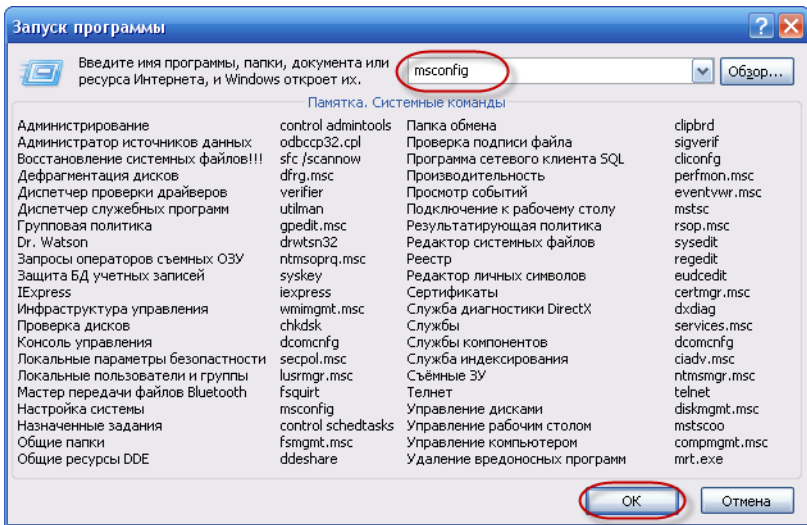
Запуск программы

Введите имя программы, папки, документа или ресурса Интернета, и Windows откроет их.

msconfig

Обзор...

Памятка. Системные команды

| | | | |
|---|---|---|---|
| Администрирование | control admintools | Папка обмена | clipbrd |
| Администратор источников данных | odbccp32.cpl | Проверка подписи файла | sigverif |
| Восстановление системных файлов!!! | sfc /scannow | Программа сетевого клиента SQL | cliconfg |
| Дефрагментация дисков | dfrg.msc | Производительность | perfmon.msc |
| Диспетчер проверки драйверов | verifier | Просмотр событий | eventvwr.msc |
| Диспетчер служебных программ | utilman | Подключение к рабочему столу | mstsc |
| Групповая политика | gpedit.msc | Результатирующая политика | rsop.msc |
| Dr. Watson | drwtsn32 | Редактор системных файлов | sysedit |
| Запросы операторов съемных ОЗУ | ntmsoprq.msc | Реестр | regedit |
| Защита БД учетных записей | syskey | Редактор личных символов | eudcedit |
| IExpress | iexpress | Сертификаты | certmgr.msc |
| Инфраструктура управления | wmimgmt.msc | Служба диагностики DirectX | dxdiag |
| Проверка дисков | chkdsk | Службы | services.msc |
| Консоль управления | dcomcnfg | Службы компонентов | dcomcnfg |
| Локальные параметры безопастности | secpol.msc | Служба индексирования | ciadv.msc |
| Локальные пользователи и группы | lusrmgr.msc | Съёмные ЗУ | ntmsmgr.msc |
| Мастер передачи файлов Bluetooth | fsquirt | Телнет | telnet |
| Настройка системы | msconfig | Управление дисками | diskmgmt.msc |
| Назначенные задания | control schedtasks | Управление рабочим столом | mstscoo |
| Общие папки | fsmgmt.msc | Управление компьютером | compmgmt.msc |
| Общие ресурсы DDE | ddeshare | Удаление вредоносных программ | mrt.exe |

OK

Отмена